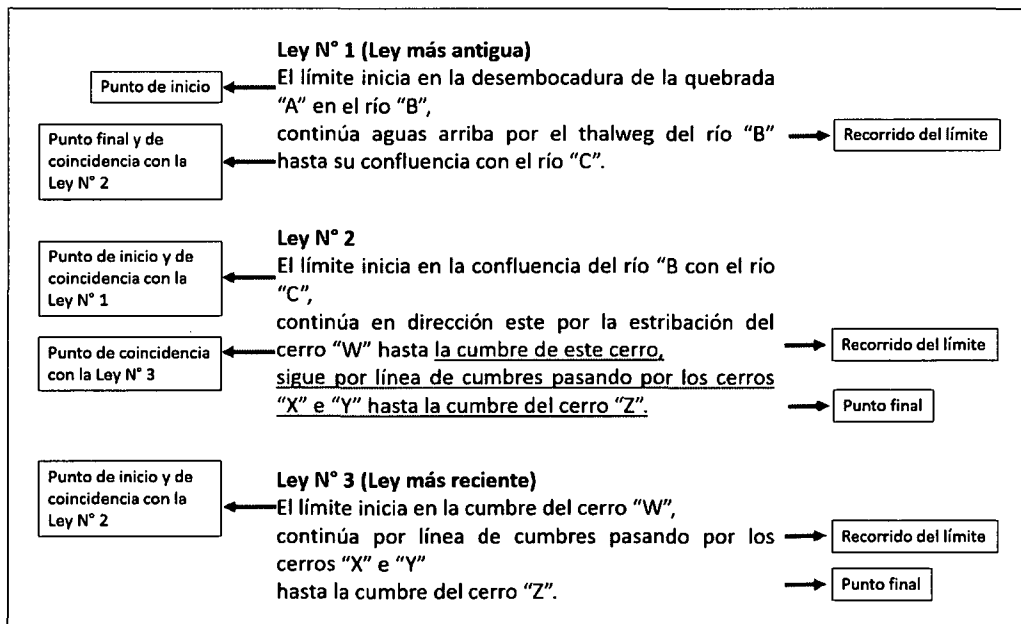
Ley N° 1 (Ley más antigua)

Punto de inicio

El límite inicia en la desembocadura de la quebrada "A" en el río "B",

Punto final y de coincidencia con la Ley N° 2

continúa aguas arriba por el thalweg del río "B" hasta su confluencia con el río "C".

Recorrido del límite

Ley N° 2

Punto de inicio y de coincidencia con la Ley N° 1

El límite inicia en la confluencia del río "B con el río "C",

continúa en dirección este por la estribación del cerro "W" hasta la cumbre de este cerro,

Punto de coincidencia con la Ley N° 3

Recorrido del límite

sigue por línea de cumbres pasando por los cerros "X" e "Y" hasta la cumbre del cerro "Z".

Punto final

Punto de inicio y de coincidencia con la Ley N° 2

Ley N° 3 (Ley más reciente)

El límite inicia en la cumbre del cerro "W",

continúa por línea de cumbres pasando por los cerros "X" e "Y"

Recorrido del límite

hasta la cumbre del cerro "Z".

Punto final